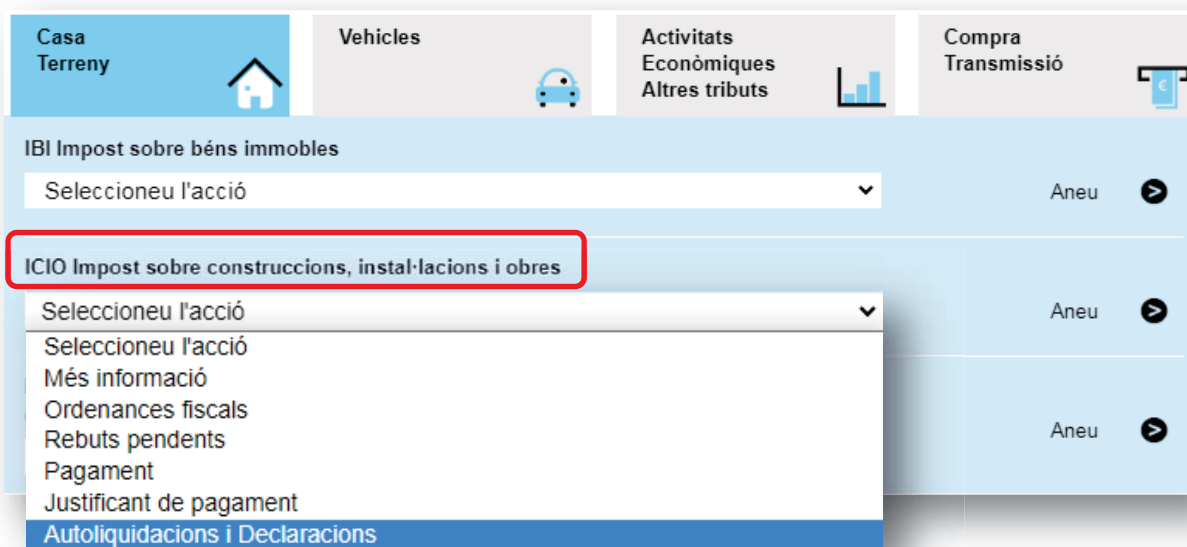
Casa
Terreny

Vehicles

Activitats
Econòmiques
Altres tributs

Compra
Transmissió

IBI Impost sobre béns immobles

Seleccioneu l'acció

Aneu

ICIO Impost sobre construccions, instal·lacions i obres

Seleccioneu l'acció

Aneu

Seleccioneu l'acció
Més informació
Ordenances fiscals
Rebuts pendents
Pagament
Justificant de pagament
Autoliquidacions i Declaracions

Aneu